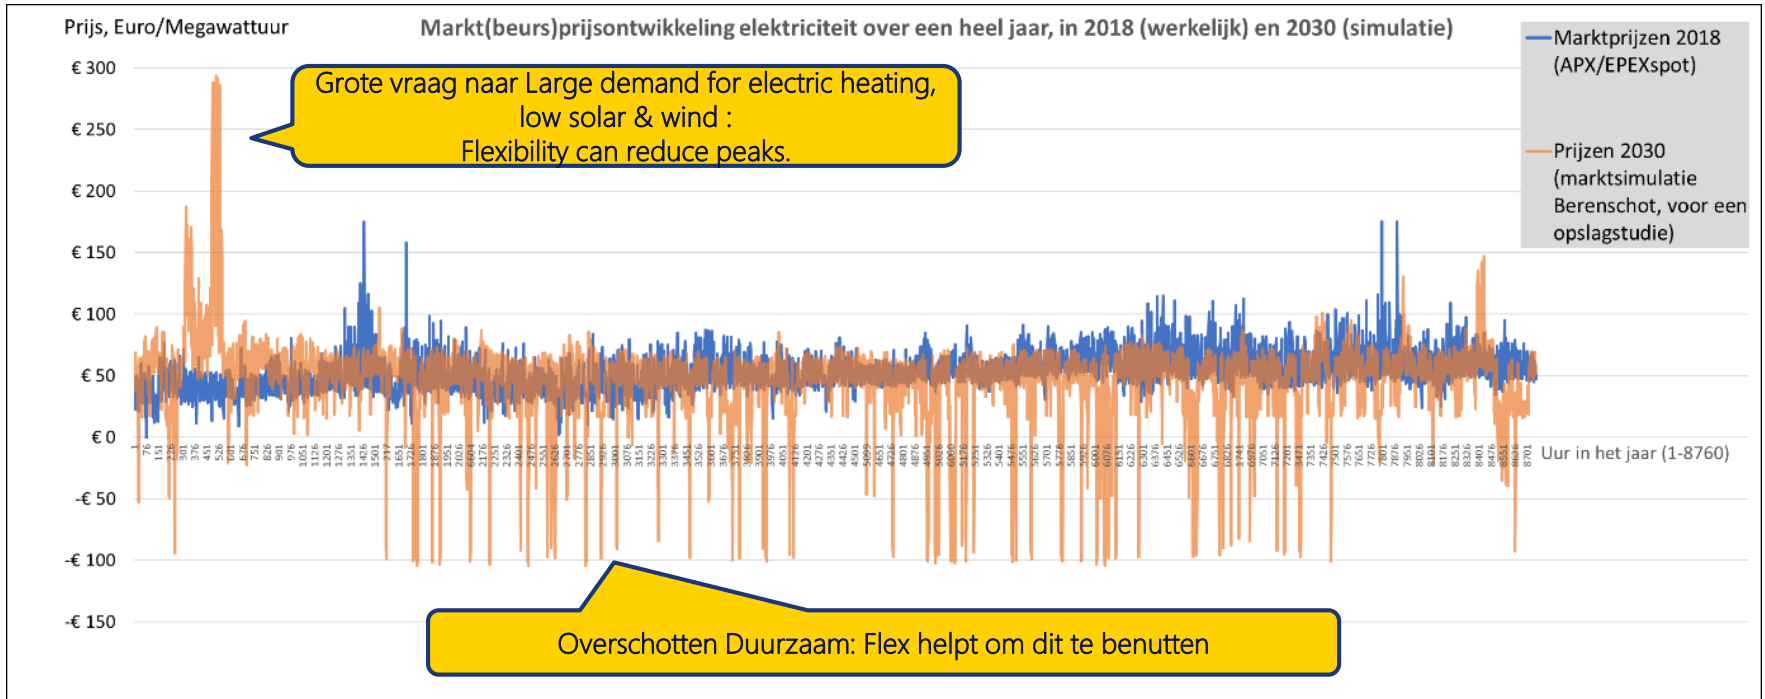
Prijs, Euro/Megawattuur

Markt(beurs)prijsontwikkeling elektriciteit over een heel jaar, in 2018 (werkelijk) en 2030 (simulatie)

Marktprijzen 2018 (APX/EPEXspot)

Prijzen 2030 (marktsimulatie Berenschot, voor een opslagstudie)

Grote vraag naar Large demand for electric heating, low solar & wind : Flexibility can reduce peaks.

€ 300
€ 250
€ 200
€ 150
€ 100
€ 50
€ 0
-€ 50
-€ 100
-€ 150

Uur in het jaar (1-8760)

Overschotten Duurzaam: Flex helpt om dit te benutten